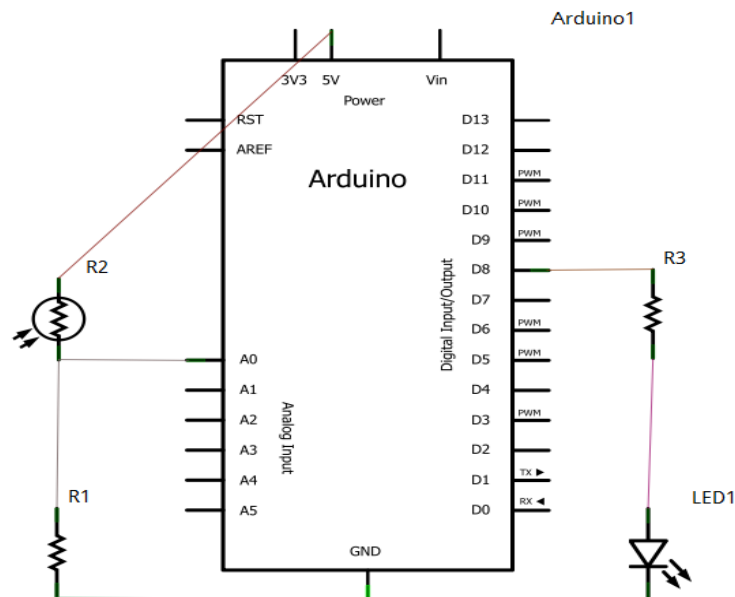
Arduino1

3V3 5V Vin
Power

RST
AREF

Arduino

D13
D12
D11 PWM
D10 PWM
D9 PWM
D8
D7
D6 PWM
D5 PWM
D4
D3 PWM
D2
D1 TX ▶
D0 RX ◀

Digital Input/Output

A0
A1
A2
A3
A4
A5

Analog Input

GND

R2
R1
R3
LED1